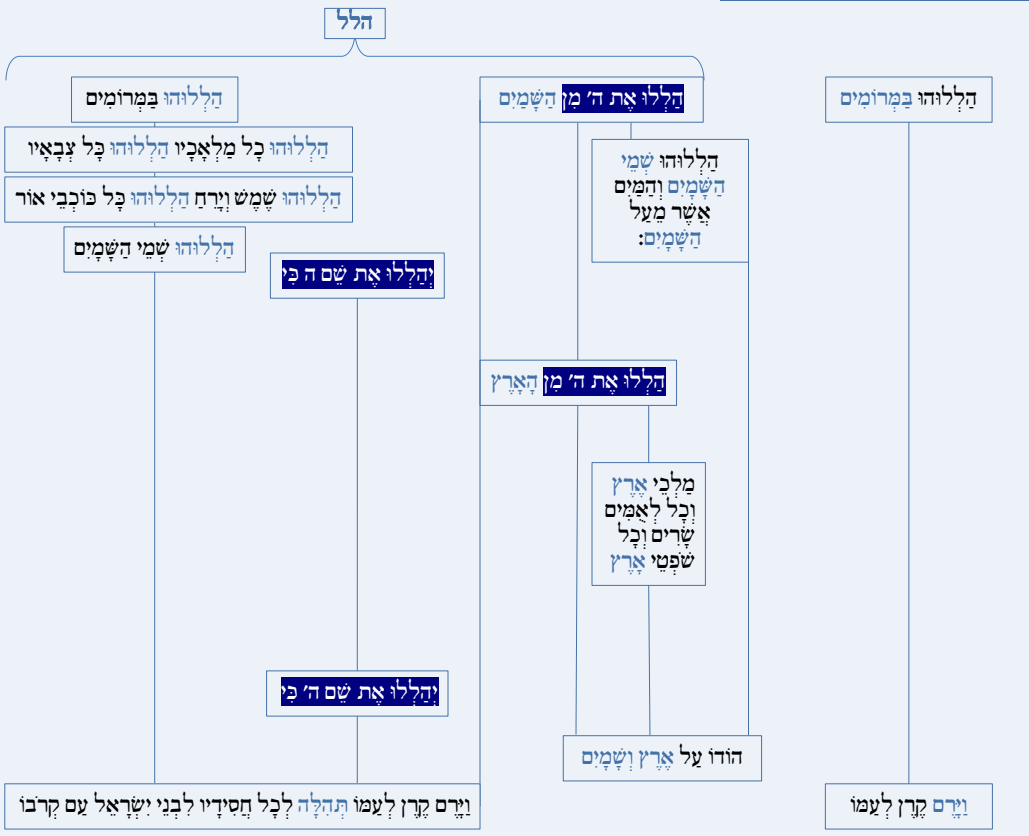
הלל

הַלְלוּהוּ בַּמְּרוֹמִים

הַלְלוּ אֶת ה׳ מִן הַשָּׁמַיִם

הַלְלוּהוּ בַּמְּרוֹמִים

הַלְלוּהוּ כָל מַלְאָכָיו הַלְלוּהוּ כָּל צְבָאָיו

הַלְלוּהוּ שְׁמֵי הַשָּׁמָיִם וְהַמַּיִם אֲשֶׁר מֵעַל הַשָּׁמָיִם:

הַלְלוּהוּ שֶׁמֶשׁ וְיָרֵחַ הַלְלוּהוּ כָּל כּוֹכְבֵי אוֹר

הַלְלוּהוּ שְׁמֵי הַשָּׁמָיִם

יְהַלְלוּ אֶת שֵׁם ה כִּי

הַלְלוּ אֶת ה׳ מִן הָאָרֶץ

מַלְכֵי אֶרֶץ וְכָל לְאֻמִּים שָׂרִים וְכָל שֹׁפְטֵי אָרֶץ

יְהַלְלוּ אֶת שֵׁם ה׳ כִּי

הוֹדוֹ עַל אֶרֶץ וְשָׁמָיִם

וַיָּרֶם קֶרֶן לְעַמּוֹ תְּהִלָּה לְכָל חֲסִידָיו לִבְנֵי יִשְׂרָאֵל עַם קְרֹבוֹ

וַיָּרֶם קֶרֶן לְעַמּוֹ